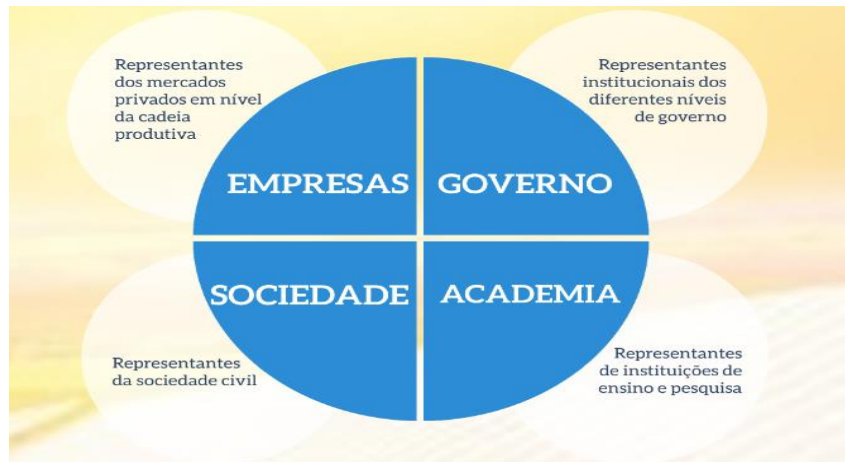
Representantes dos mercados privados em nível da cadeia produtiva

Representantes institucionais dos diferentes níveis de governo

EMPRESAS

GOVERNO

SOCIEDADE

ACADEMIA

Representantes da sociedade civil

Representantes de instituições de ensino e pesquisa